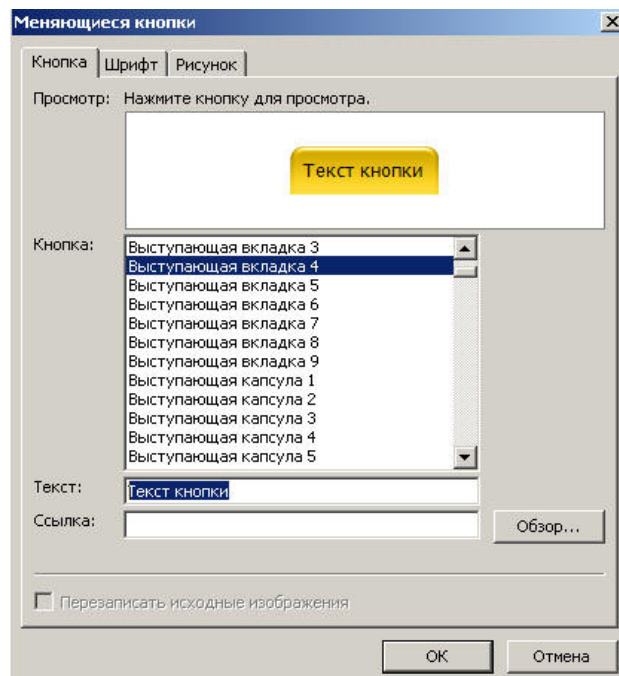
Меняющиеся кнопки

Кнопка | Шрифт | Рисунок

Просмотр: Нажмите кнопку для просмотра.

Текст кнопки

Кнопка:
Выступающая вкладка 3
Выступающая вкладка 4
Выступающая вкладка 5
Выступающая вкладка 6
Выступающая вкладка 7
Выступающая вкладка 8
Выступающая вкладка 9
Выступающая капсула 1
Выступающая капсула 2
Выступающая капсула 3
Выступающая капсула 4
Выступающая капсула 5

Текст: Текст кнопки

Ссылка:

Обзор...

Перезаписать исходные изображения

OK

Отмена